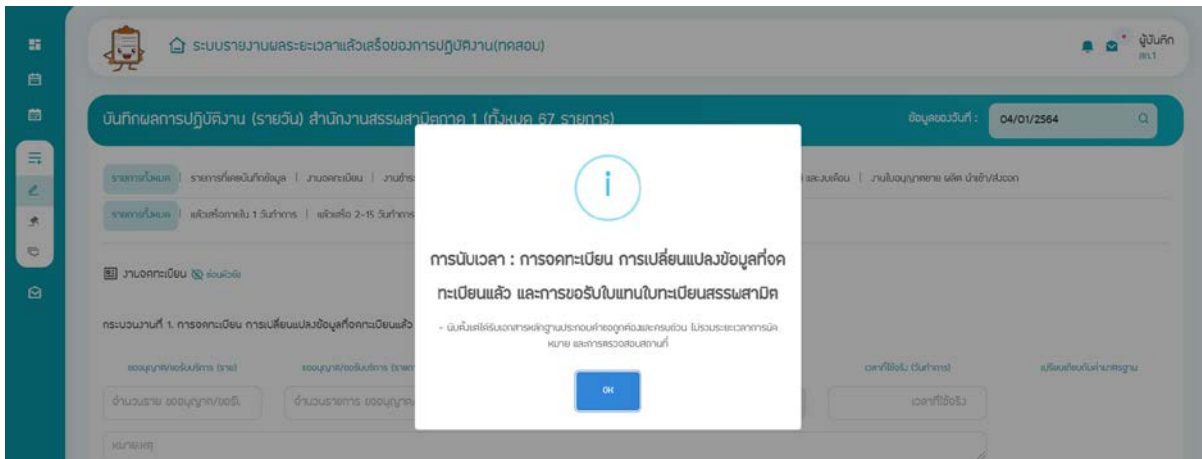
ระบบรายงานผลระยะเวลาแล้วเสร็จของการปฏิบัติงาน(ทดสอบ)

ผู้บันทึก
สภ.1

บันทึกผลการปฏิบัติงาน (รายวัน) สำนักงานสรรพสามิตภาค 1 (ทั้งหมด 67 รายการ)

ข้อมูลของวันที่ : 04/01/2564

รายการทั้งหมด | รายการที่ยังไม่บันทึกข้อมูล | งานจดทะเบียน | งานชำระ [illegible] และงบเดือน | งานใบอนุญาตขาย ผลิต นำเข้า/ส่งออก

รายการทั้งหมด | แล้วเสร็จภายใน 1 วันทำการ | แล้วเสร็จ 2-15 วันทำการ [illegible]

งานจดทะเบียน ซ่อนหัวข้อ

กระบวนงานที่ 1. การจดทะเบียน การเปลี่ยนแปลงข้อมูลที่จดทะเบียนแล้ว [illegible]

ขออนุญาต/ขอรับบริการ (ราย) | ขออนุญาต/ขอรับบริการ (รายการ) | เวลาที่ใช้จริง (วันทำการ) | เปรียบเทียบกับค่ามาตรฐาน

จำนวนราย ขออนุญาต/ขอรับ | จำนวนรายการ ขออนุญาต | เวลาที่ใช้จริง

หมายเหตุ

การนับเวลา : การจดทะเบียน การเปลี่ยนแปลงข้อมูลที่จดทะเบียนแล้ว และการขอรับใบแทนใบทะเบียนสรรพสามิต

- นับตั้งแต่ได้รับเอกสารหลักฐานประกอบคำขอถูกต้องและครบถ้วน ไม่รวมระยะเวลาการนัดหมาย และการตรวจสอบสถานที่

OK